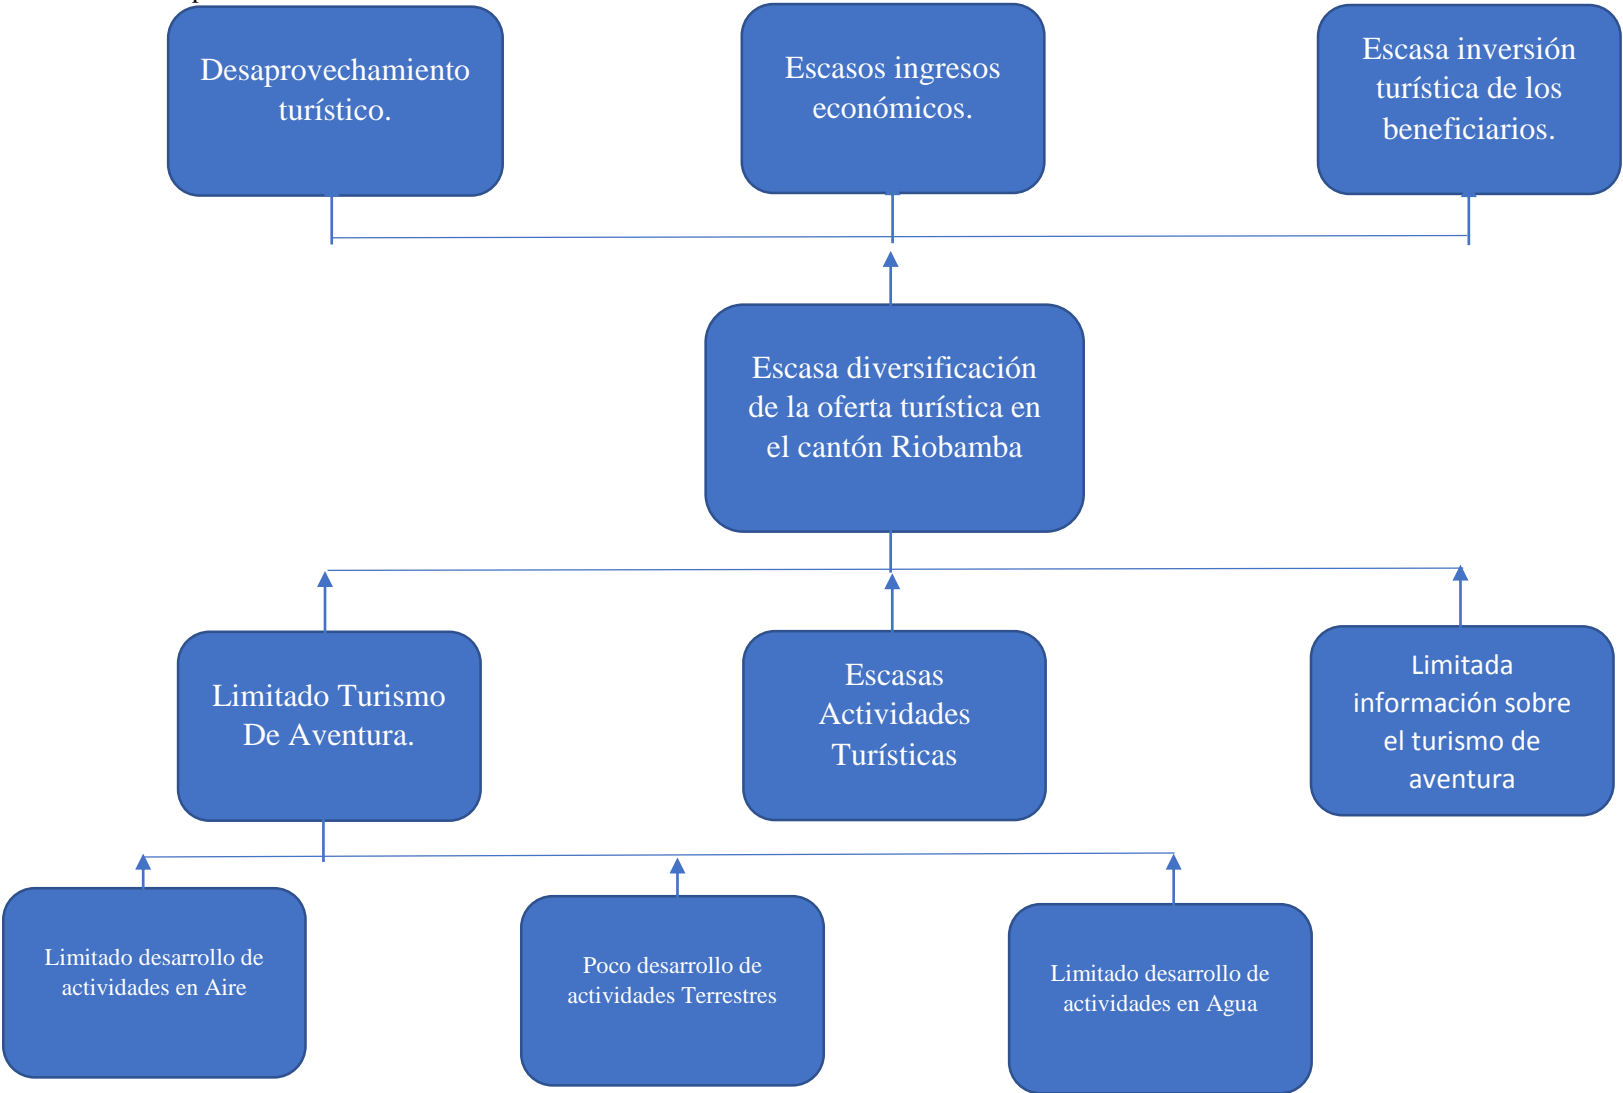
Desaprovechamiento turístico.

Escasos ingresos económicos.

Escasa inversión turística de los beneficiarios.

Escasa diversificación de la oferta turística en el cantón Riobamba

Limitado Turismo De Aventura.

Escasas Actividades Turísticas

Limitada información sobre el turismo de aventura

Limitado desarrollo de actividades en Aire

Poco desarrollo de actividades Terrestres

Limitado desarrollo de actividades en Agua